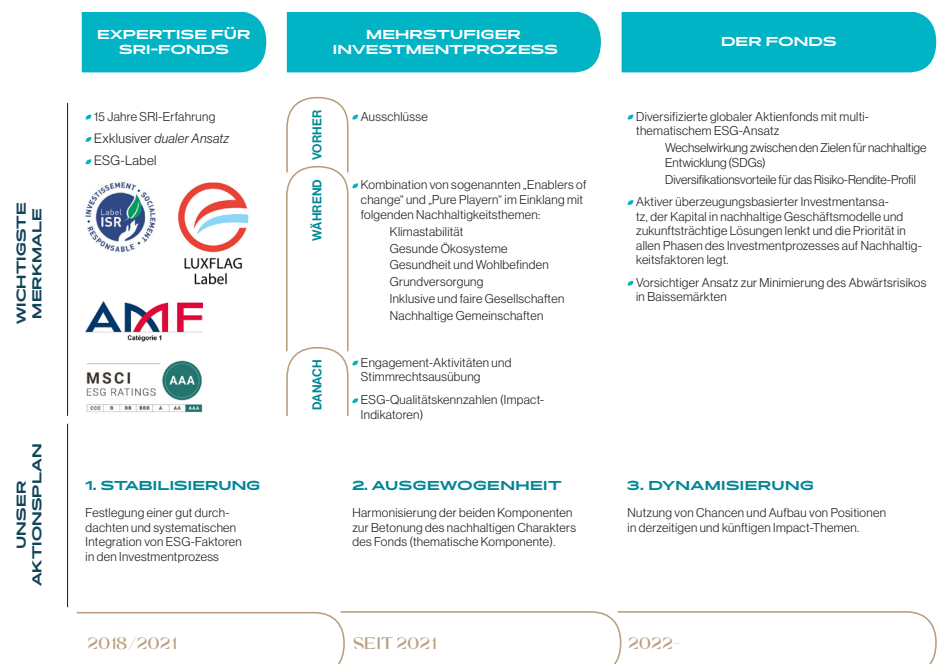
EXPERTISE FÜR SRI-FONDS

MEHRSTUFIGER INVESTMENTPROZESS

DER FONDS

WICHTIGSTE MERKMALE

15 Jahre SRI-Erfahrung
Exklusiver *dualer Ansatz*
ESG-Label

INVESTISSEMENT · SOCIALEMENT · RESPONSABLE
Label ISR

LUXFLAG Label

AMF
Catégorie 1

MSCI
ESG RATINGS
AAA

| CCC | B | BB | BBB | A | AA | AAA |
|---|---|---|---|---|---|---|

VORHER
Ausschlüsse

WÄHREND
Kombination von sogenannten „Enablers of change" und „Pure Playern" im Einklang mit folgenden Nachhaltigkeitsthemen:
Klimastabilität
Gesunde Ökosysteme
Gesundheit und Wohlbefinden
Grundversorgung
Inklusive und faire Gesellschaften
Nachhaltige Gemeinschaften

DANACH
Engagement-Aktivitäten und Stimmrechtsausübung
ESG-Qualitätskennzahlen (Impact-Indikatoren)

Diversifizierte globaler Aktienfonds mit multithematischem ESG-Ansatz
Wechselwirkung zwischen den Zielen für nachhaltige Entwicklung (SDGs)
Diversifikationsvorteile für das Risiko-Rendite-Profil

Aktiver überzeugungsbasierter Investmentansatz, der Kapital in nachhaltige Geschäftsmodelle und zukunftsträchtige Lösungen lenkt und die Priorität in allen Phasen des Investmentprozesses auf Nachhaltigkeitsfaktoren legt.

Vorsichtiger Ansatz zur Minimierung des Abwärtsrisikos in Baissemärkten

UNSER AKTIONSPLAN

1. STABILISIERUNG
Festlegung einer gut durchdachten und systematischen Integration von ESG-Faktoren in den Investmentprozess

2. AUSGEWOGENHEIT
Harmonisierung der beiden Komponenten zur Betonung des nachhaltigen Charakters des Fonds (thematische Komponente).

3. DYNAMISIERUNG
Nutzung von Chancen und Aufbau von Positionen in derzeitigen und künftigen Impact-Themen.

2018/2021

SEIT 2021

2022-